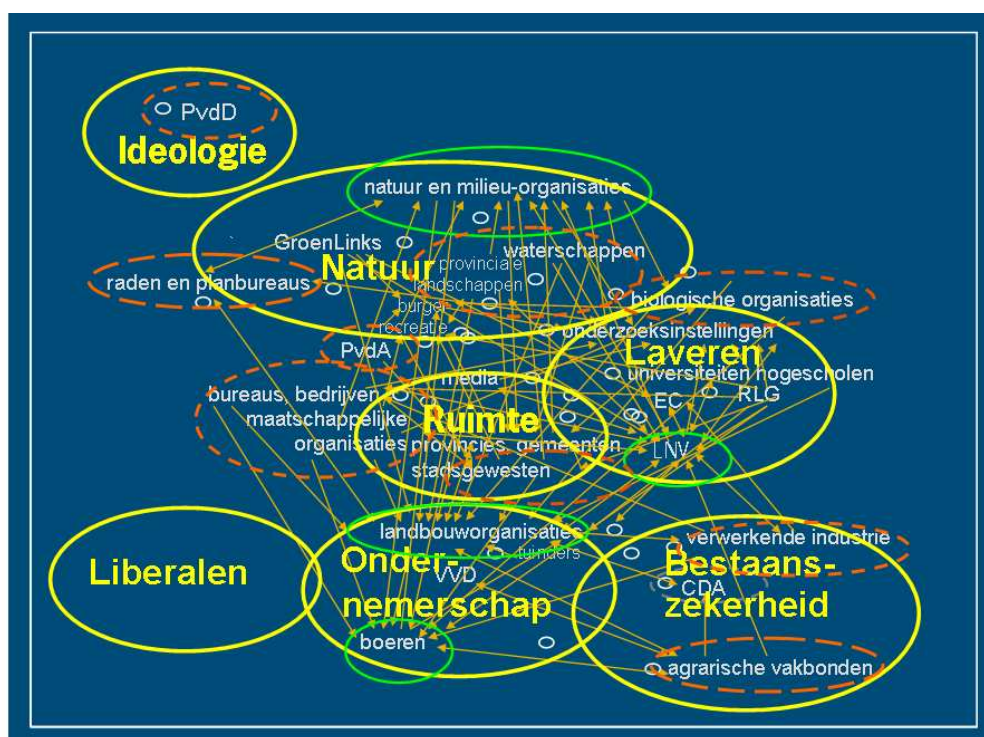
PvdD
Ideologie
natuur en milieu-organisaties
GroenLinks
waterschappen
Natuur
provinciale landschappen
raden en planbureaus
burger recreatie
biologische organisaties
onderzoeksinstellingen
PvdA
Laveren
media
universiteiten hogescholen
bureaus, bedrijven
maatschappelijke organisaties
Ruimte
EC
RLG
provincies, gemeenten, stadsgewesten
LNV
landbouworganisaties
verwerkende industrie
tuinders
Liberalen
Ondernemerschap
VVD
Bestaanszekerheid
CDA
boeren
agrarische vakbonden